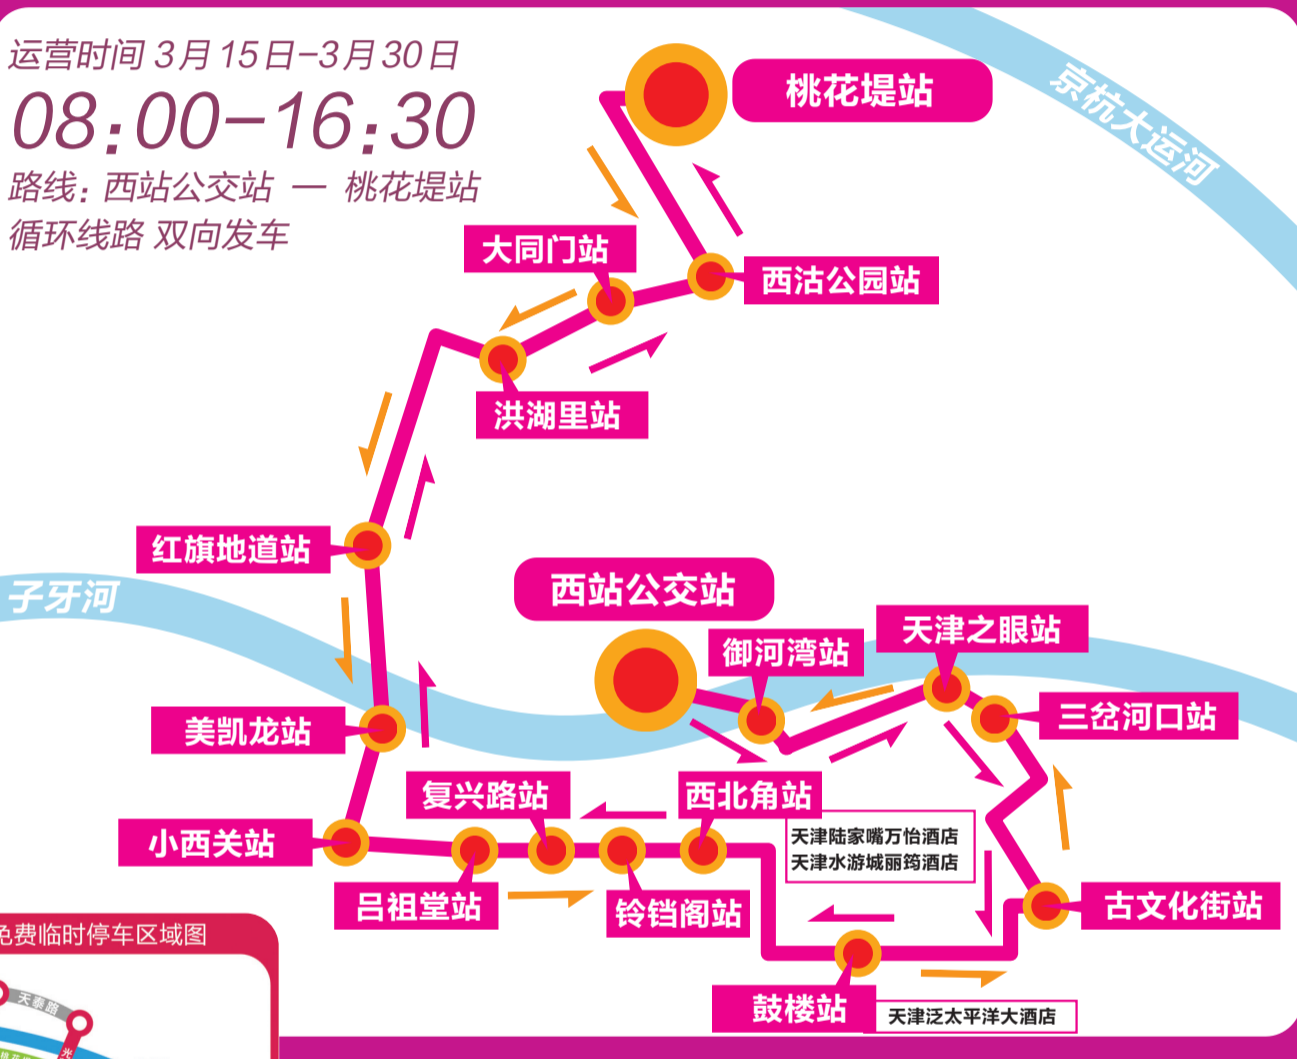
运营时间 3月15日-3月30日
08:00-16:30
路线：西站公交站 — 桃花堤站
循环线路 双向发车

桃花堤站
京杭大运河
大同门站
西沽公园站
洪湖里站
红旗地道站
子牙河
西站公交站
御河湾站
天津之眼站
三岔河口站
美凯龙站
复兴路站
西北角站
天津陆家嘴万怡酒店
天津水游城丽筠酒店
小西关站
吕祖堂站
铃铛阁站
古文化街站
鼓楼站
天津泛太平洋大酒店
免费临时停车区域图
天秦路
光